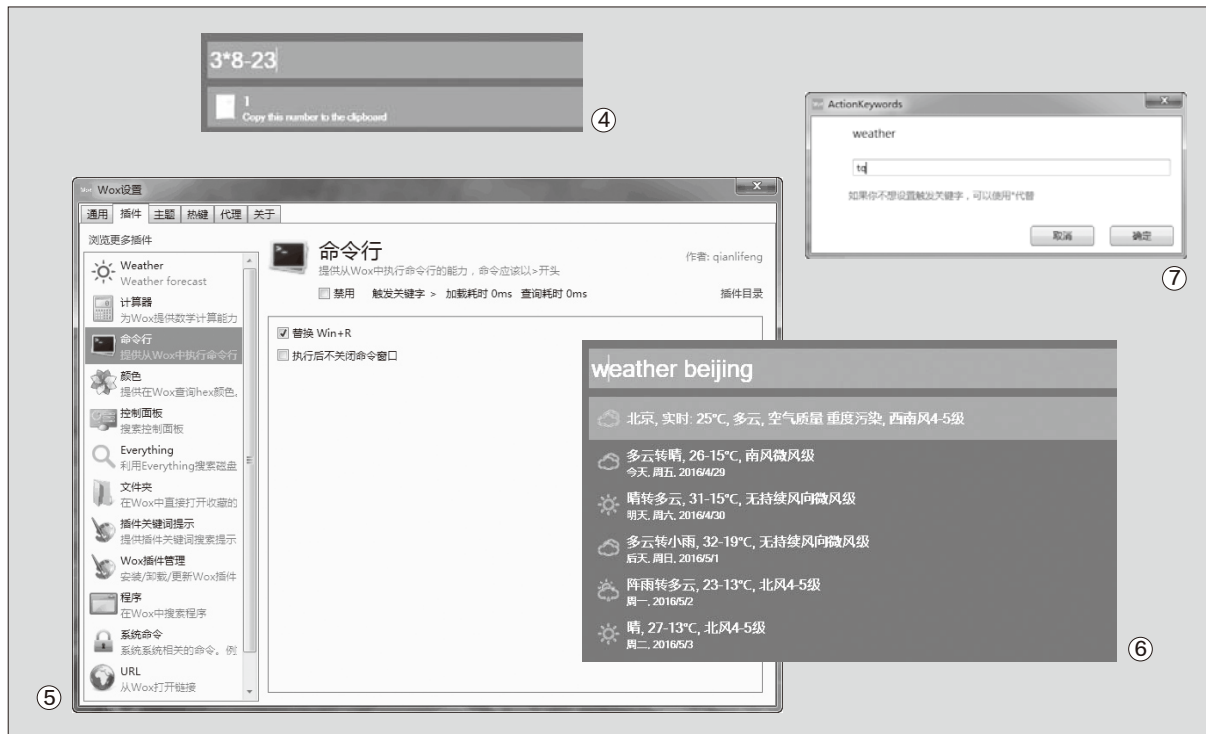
3*8-23

1
Copy this number to the clipboard

④

ActionKeywords

weather

tq

如果你不想设置触发关键字，可以使用*代替

取消　确定

⑦

Wox设置

通用　插件　主题　热键　代理　关于

浏览更多插件

Weather
Weather forecast

计算器
为Wox提供数学计算能力

命令行
提供从Wox中执行命令行

颜色
提供在Wox查询hex颜色,

控制面板
搜索控制面板

Everything
利用Everything搜索磁盘

文件夹
在Wox中直接打开收藏的

插件关键词提示
提供插件关键词搜索提示

Wox插件管理
安装/卸载/更新Wox插件

程序
在Wox中搜索程序

系统命令
系统系统相关的命令。例

URL
从Wox打开链接

命令行
提供从Wox中执行命令行的能力，命令应该以>开头

作者: qianlifeng

禁用　触发关键字 >　加载耗时 0ms　查询耗时 0ms　插件目录

替换 Win+R

执行后不关闭命令窗口

⑤

weather beijing

北京, 实时: 25°C, 多云, 空气质量 重度污染, 西南风4-5级

多云转晴, 26-15°C, 南风微风级
今天, 周五, 2016/4/29

晴转多云, 31-15°C, 无持续风向微风级
明天, 周六, 2016/4/30

多云转小雨, 32-19°C, 无持续风向微风级
后天, 周日, 2016/5/1

阵雨转多云, 23-13°C, 北风4-5级
周一, 2016/5/2

晴, 27-13°C, 北风4-5级
周二, 2016/5/3

⑥